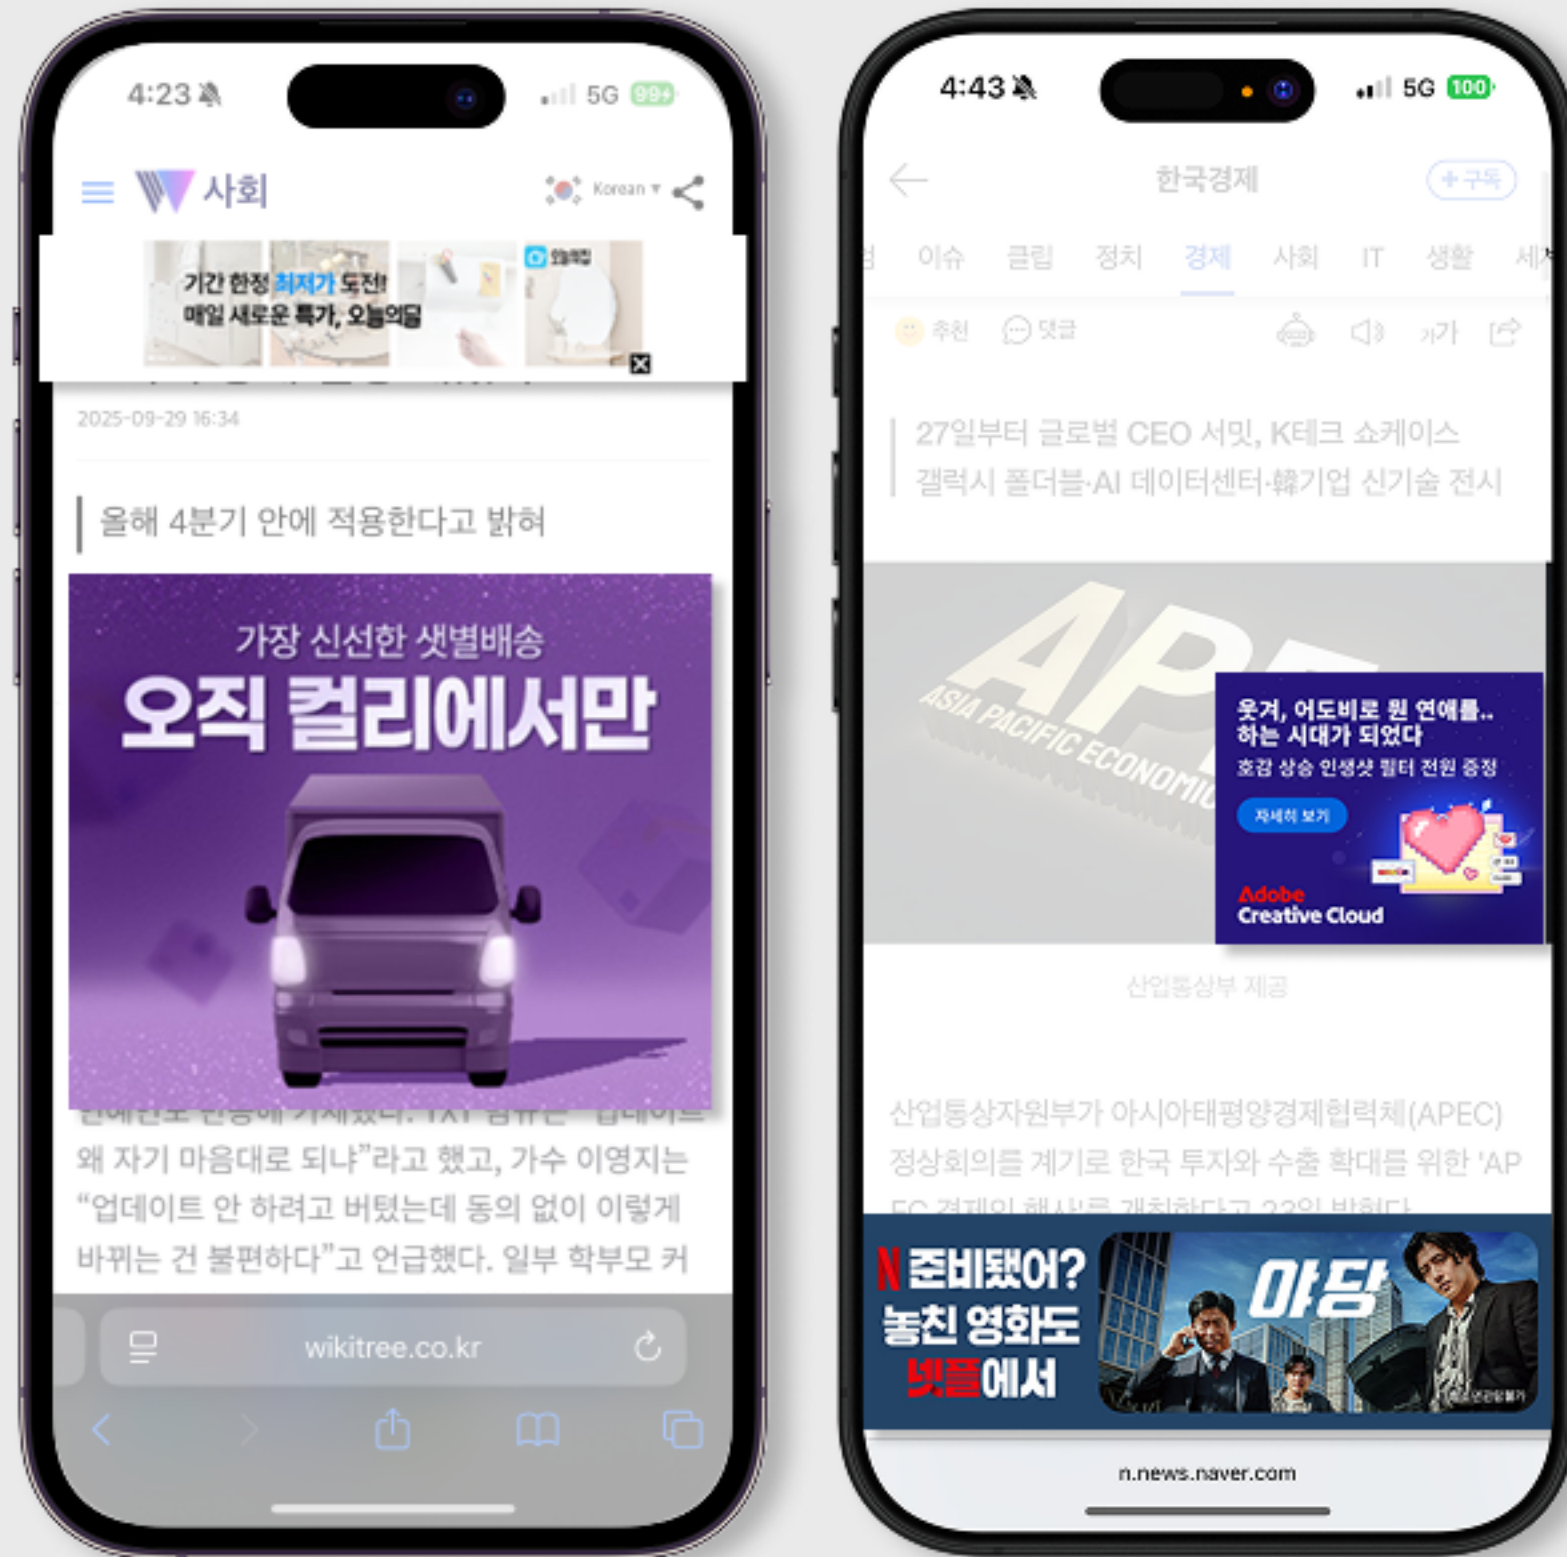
4:23 5G 99+

사회 Korean

기간 한정 최저가 도전! 매일 새로운 특가, 오늘의딜

오늘의집

2025-09-29 16:34

올해 4분기 안에 적용한다고 밝혀

가장 신선한 샛별배송
오직 컬리에서만

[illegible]
왜 자기 마음대로 되냐"라고 했고, 가수 이영지는 "업데이트 안 하려고 버텼는데 동의 없이 이렇게 바뀌는 건 불편하다"고 언급했다. 일부 학부모 커

wikitree.co.kr

4:43 5G 100

한국경제 + 구독

이슈 랭킹 정치 경제 사회 IT 생활 세

추천 댓글 가가

27일부터 글로벌 CEO 서밋, K테크 쇼케이스
갤럭시 폴더블·AI 데이터센터·韓기업 신기술 전시

APEC
ASIA PACIFIC ECONOMIC

웃겨, 어도비로 원 연애를.. 하는 시대가 되었다
호감 상승 인생샷 필터 전원 증정
자세히 보기
Adobe Creative Cloud

산업통상부 제공

산업통상자원부가 아시아태평양경제협력체(APEC) 정상회의를 계기로 한국 투자와 수출 확대를 위한 'AP
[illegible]

N 준비됐어? 놓친 영화도 넷플에서
야당

n.news.naver.com